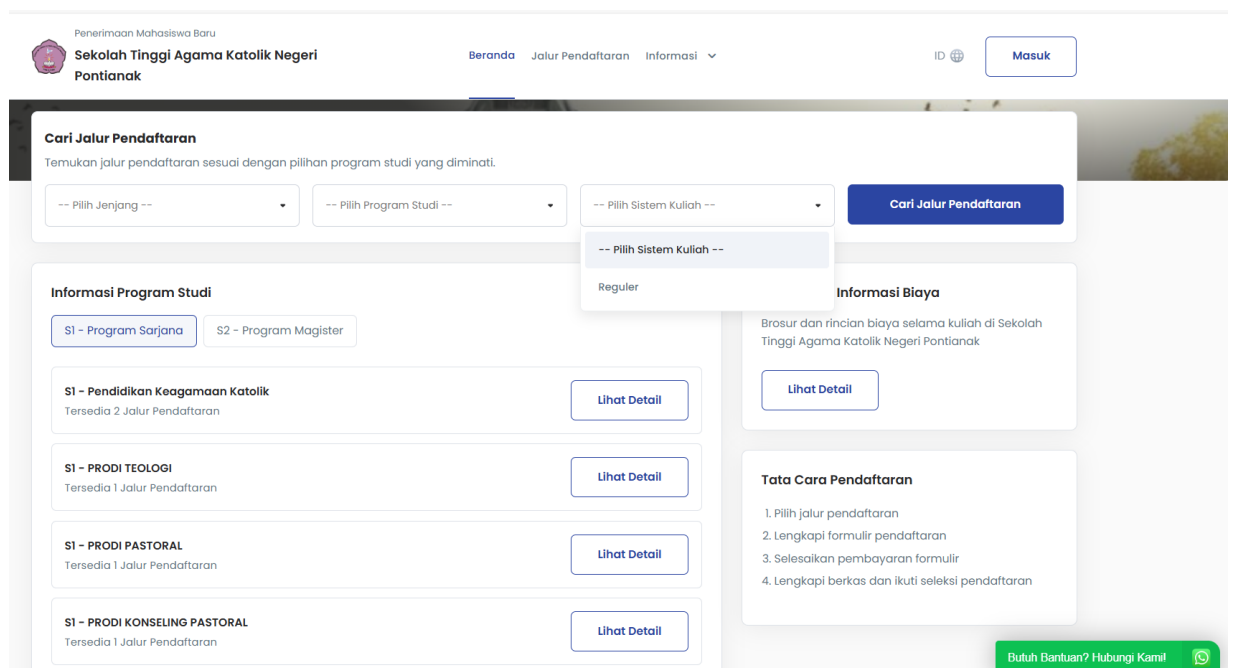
Penerimaan Mahasiswa Baru
Sekolah Tinggi Agama Katolik Negeri Pontianak

Beranda Jalur Pendaftaran Informasi

ID

Masuk

Cari Jalur Pendaftaran
Temukan jalur pendaftaran sesuai dengan pilihan program studi yang diminati.

-- Pilih Jenjang --

-- Pilih Program Studi --

-- Pilih Sistem Kuliah --

Cari Jalur Pendaftaran

-- Pilih Sistem Kuliah --

Reguler

Informasi Program Studi

S1 - Program Sarjana

S2 - Program Magister

S1 - Pendidikan Keagamaan Katolik
Tersedia 2 Jalur Pendaftaran

Lihat Detail

S1 - PRODI TEOLOGI
Tersedia 1 Jalur Pendaftaran

Lihat Detail

S1 - PRODI PASTORAL
Tersedia 1 Jalur Pendaftaran

Lihat Detail

S1 - PRODI KONSELING PASTORAL
Tersedia 1 Jalur Pendaftaran

Lihat Detail

Informasi Biaya
Brosur dan rincian biaya selama kuliah di Sekolah Tinggi Agama Katolik Negeri Pontianak

Lihat Detail

Tata Cara Pendaftaran
1. Pilih jalur pendaftaran
2. Lengkapi formulir pendaftaran
3. Selesaikan pembayaran formulir
4. Lengkapi berkas dan ikuti seleksi pendaftaran

Butuh Bantuan? Hubungi Kami!